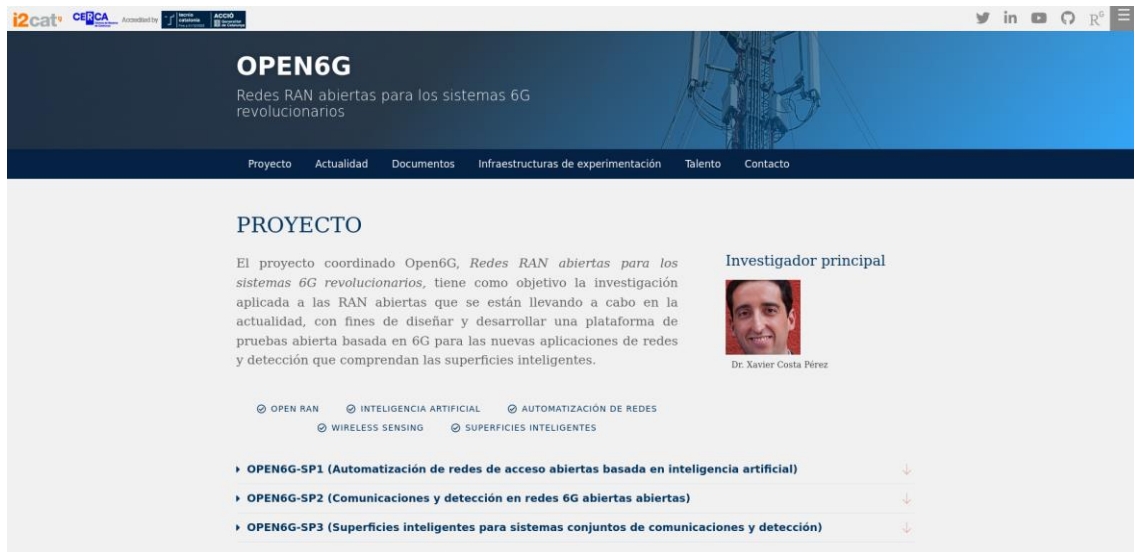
i2cat CERCA Accredited by TECNIO ACCIÓ

OPEN6G

Redes RAN abiertas para los sistemas 6G revolucionarios

Proyecto Actualidad Documentos Infraestructuras de experimentación Talento Contacto

PROYECTO

El proyecto coordinado Open6G, *Redes RAN abiertas para los sistemas 6G revolucionarios,* tiene como objetivo la investigación aplicada a las RAN abiertas que se están llevando a cabo en la actualidad, con fines de diseñar y desarrollar una plataforma de pruebas abierta basada en 6G para las nuevas aplicaciones de redes y detección que comprendan las superficies inteligentes.

Investigador principal

Dr. Xavier Costa Pérez

OPEN RAN INTELIGENCIA ARTIFICIAL AUTOMATIZACIÓN DE REDES WIRELESS SENSING SUPERFICIES INTELIGENTES

OPEN6G-SP1 (Automatización de redes de acceso abiertas basada en inteligencia artificial)

OPEN6G-SP2 (Comunicaciones y detección en redes 6G abiertas abiertas)

OPEN6G-SP3 (Superficies inteligentes para sistemas conjuntos de comunicaciones y detección)